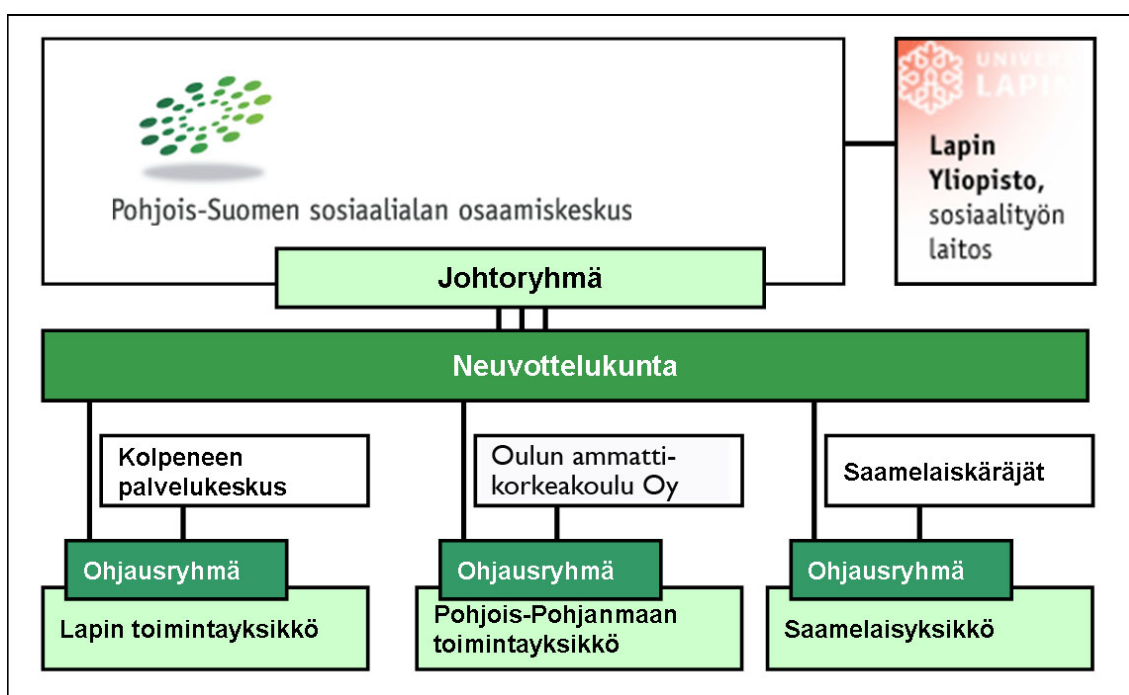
Pohjois-Suomen sosiaalialan osaamiskeskus

UNIVE LAPIN

Lapin Yliopisto, sosiaalityön laitos

Johtoryhmä

Neuvottelukunta

Kolpeneen palvelukeskus

Oulun ammattikorkeakoulu Oy

Saamelaiskäräjät

Ohjausryhmä

Lapin toimintayksikkö

Ohjausryhmä

Pohjois-Pohjanmaan toimintayksikkö

Ohjausryhmä

Saamelaisyksikkö